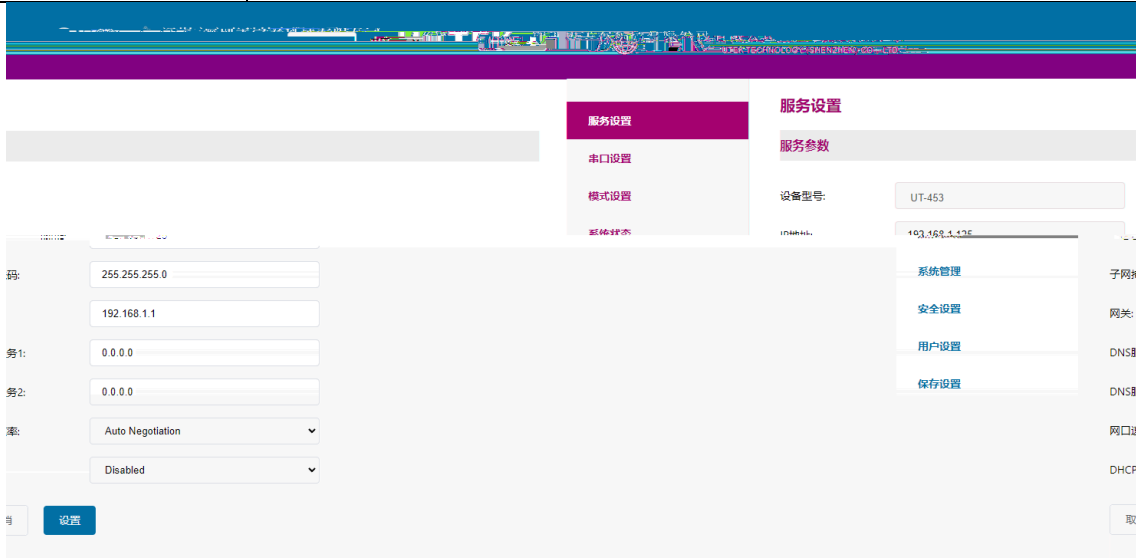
服务设置

串口设置

模式设置

系统状态

服务设置

服务参数

设备型号: UT-453

IP地址: 193.168.1.125

系统管理

安全设置

用户设置

保存设置

子网掩

网关:

DNS服

DNS服

网口速

DHCP

码: 255.255.255.0

192.168.1.1

务1: 0.0.0.0

务2: 0.0.0.0

率: Auto Negotiation

Disabled

消

设置

取